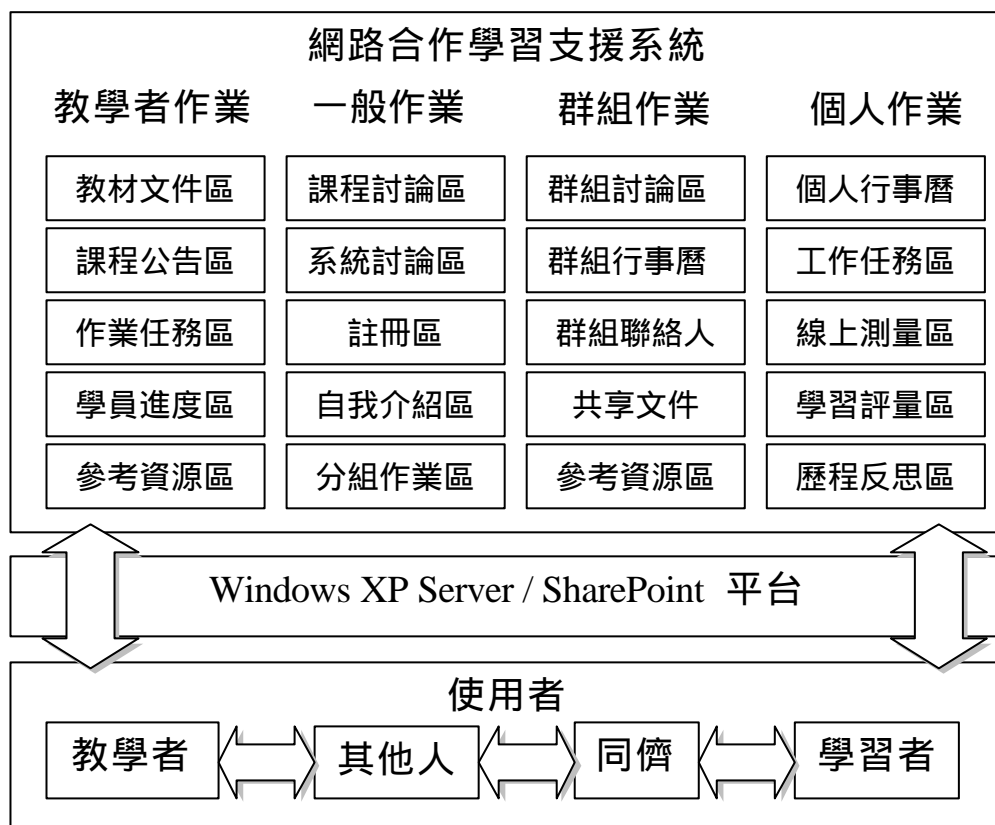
網路合作學習支援系統

| 教學者作業 | 一般作業 | 群組作業 | 個人作業 |
|---|---|---|---|
| 教材文件區 | 課程討論區 | 群組討論區 | 個人行事曆 |
| 課程公告區 | 系統討論區 | 群組行事曆 | 工作任務區 |
| 作業任務區 | 註冊區 | 群組聯絡人 | 線上測量區 |
| 學員進度區 | 自我介紹區 | 共享文件 | 學習評量區 |
| 參考資源區 | 分組作業區 | 參考資源區 | 歷程反思區 |

Windows XP Server / SharePoint 平台

使用者

教學者 其他人 同儕 學習者